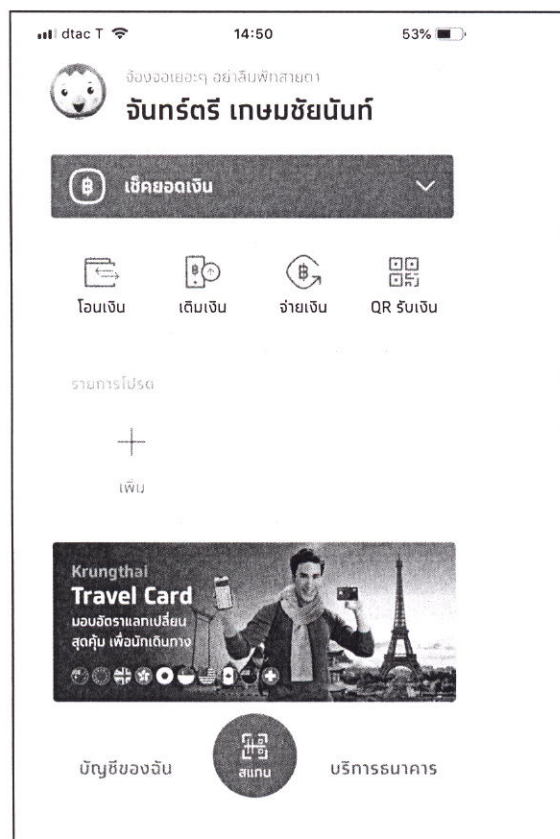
dtac T 14:50 53%

จ้องจอเยอะๆ อย่าลืมพักสายตา
จันทร์ตรี เกษมชัยนันท์

เช็คยอดเงิน

โอนเงิน เติมเงิน จ่ายเงิน QR รับเงิน

รายการโปรด

เพิ่ม

Krungthai
Travel Card
มอบอัตราแลกเปลี่ยน สุดคุ้ม เพื่อนักเดินทาง

บัญชีของฉัน สแกน บริการธนาคาร